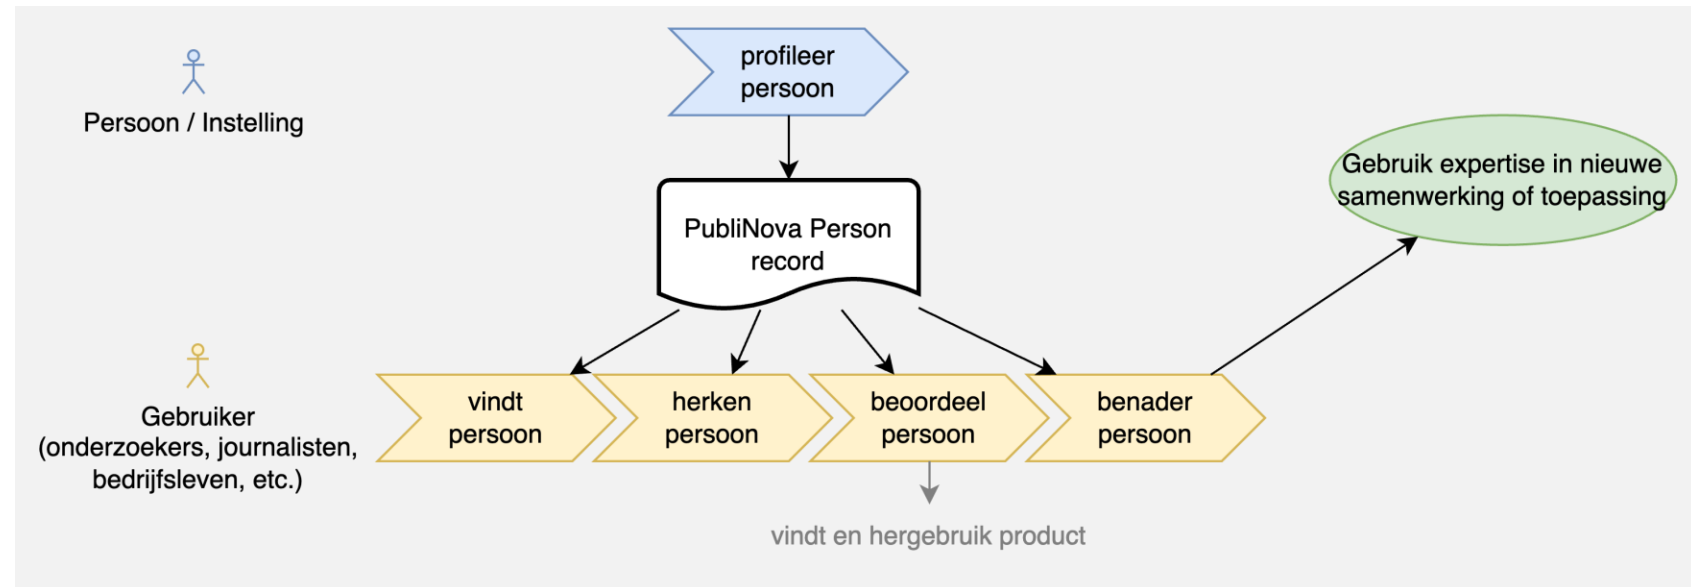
Persoon / Instelling

profileer persoon

PubliNova Person record

Gebruik expertise in nieuwe samenwerking of toepassing

Gebruiker (onderzoekers, journalisten, bedrijfsleven, etc.)

vindt persoon

herken persoon

beoordeel persoon

benader persoon

vindt en hergebruik product